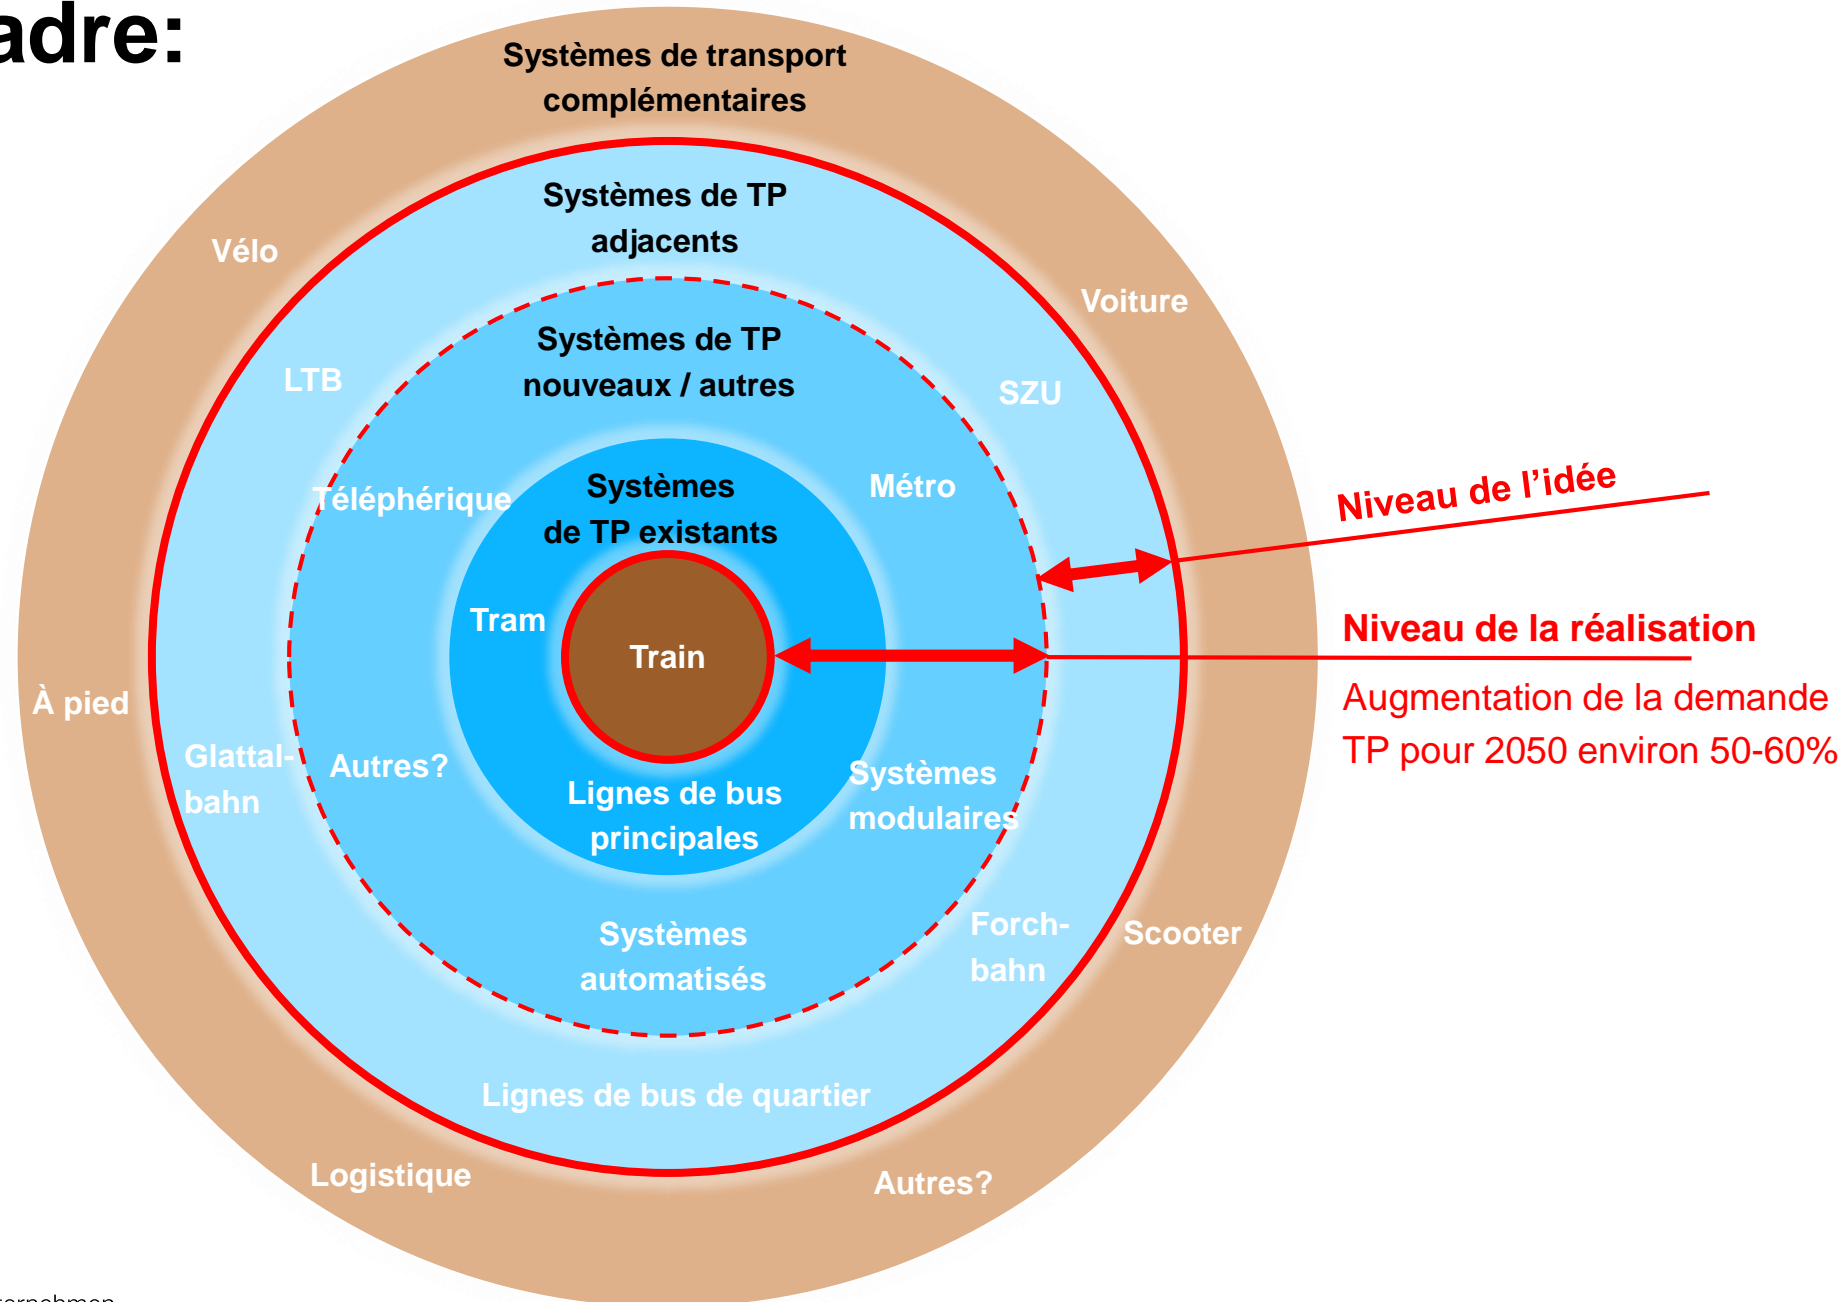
adre:

Systèmes de transport complémentaires

Vélo

Voiture

Systèmes de TP adjacents

LTB

SZU

Systèmes de TP nouveaux / autres

Téléphérique

Systèmes de TP existants

Métro

Niveau de l'idée

Tram

Train

Niveau de la réalisation

Augmentation de la demande TP pour 2050 environ 50-60%

À pied

Glattal-bahn

Autres?

Lignes de bus principales

Systèmes modulaires

Systèmes automatisés

Forch-bahn

Scooter

Lignes de bus de quartier

Logistique

Autres?

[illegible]